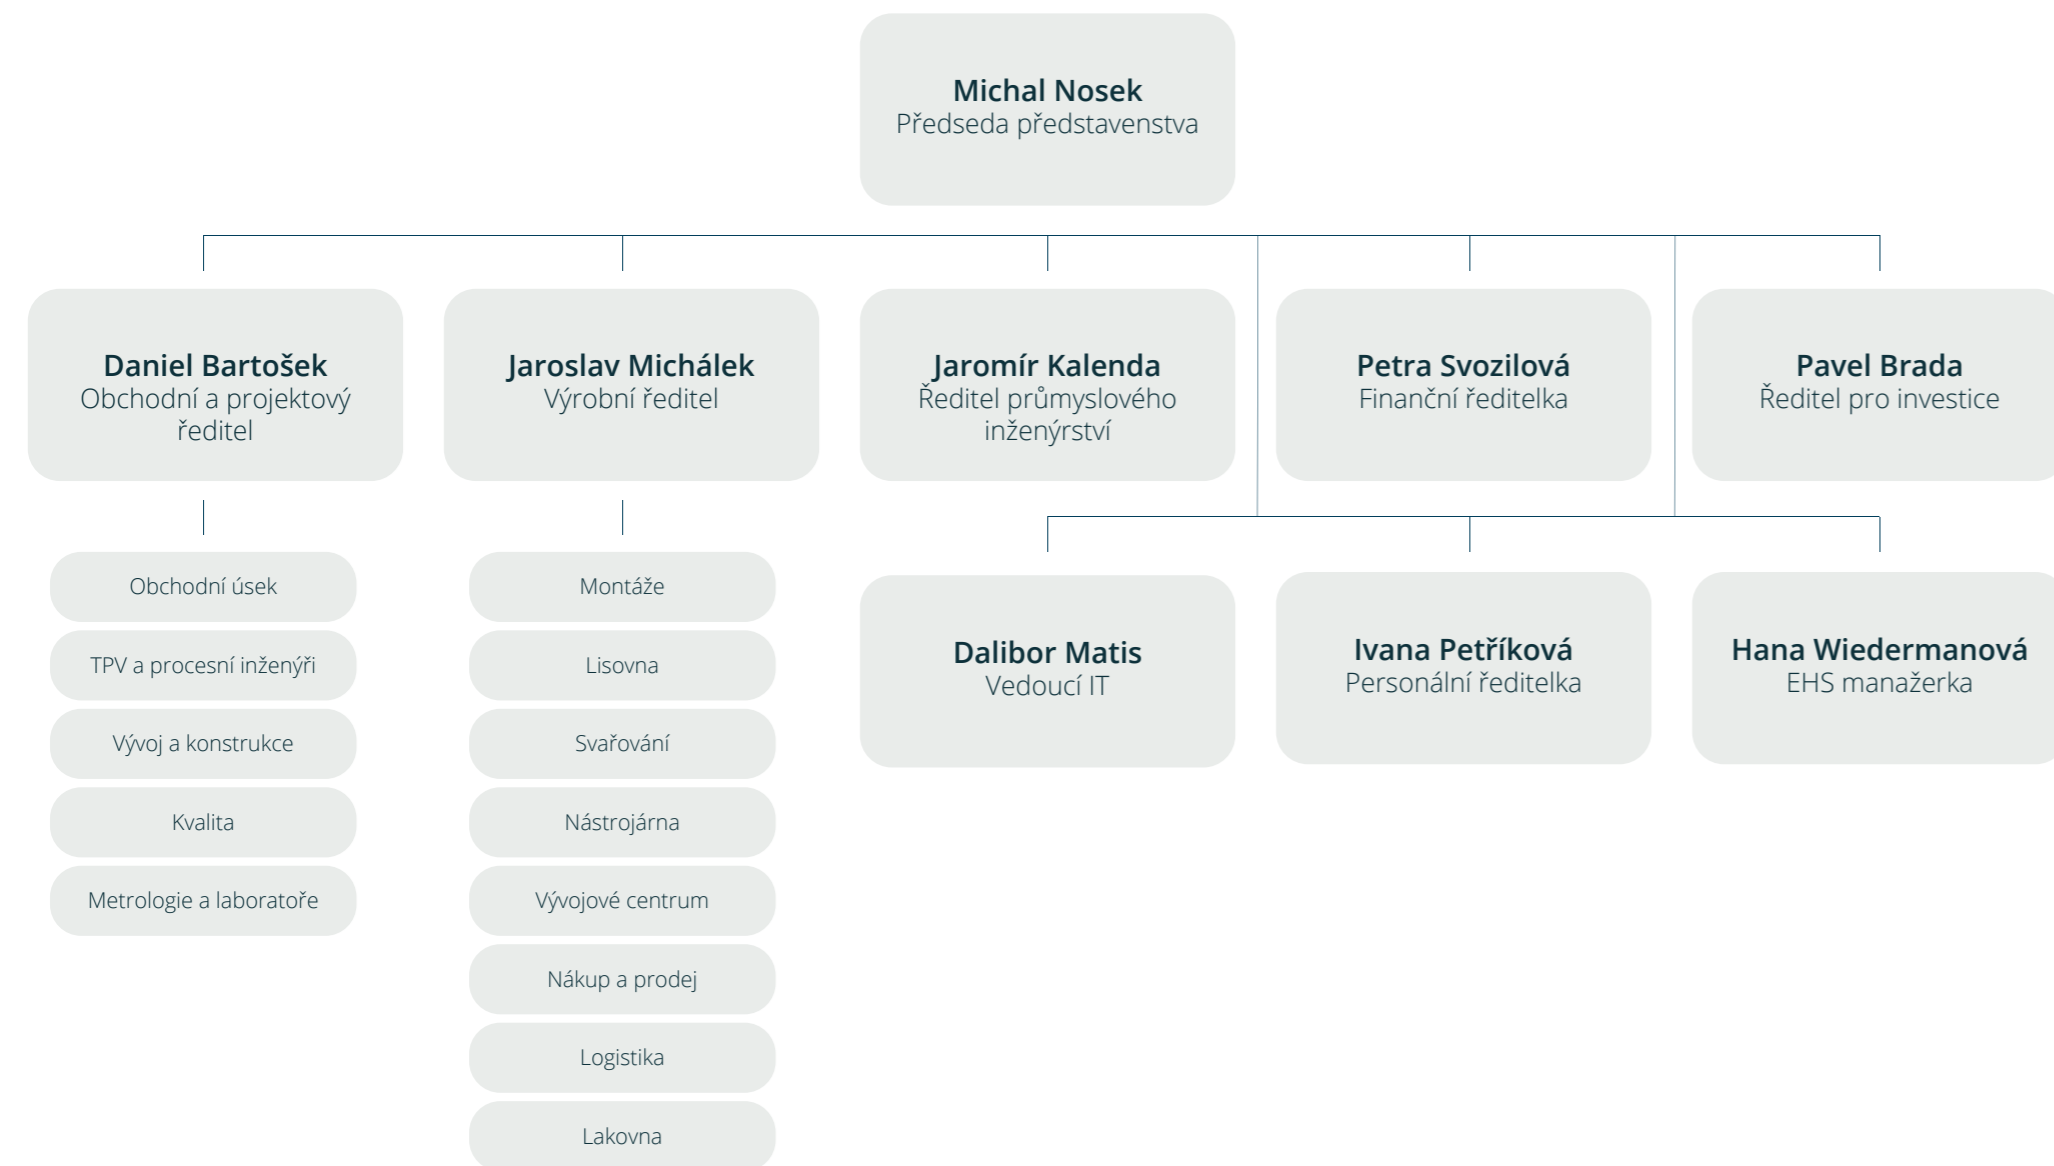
Michal Nosek
Předseda představenstva

Daniel Bartošek
Obchodní a projektový ředitel

Jaroslav Michálek
Výrobní ředitel

Jaromír Kalenda
Ředitel průmyslového inženýrství

Petra Svozilová
Finanční ředitelka

Pavel Brada
Ředitel pro investice

Obchodní úsek

TPV a procesní inženýři

Vývoj a konstrukce

Kvalita

Metrologie a laboratoře

Montáže

Lisovna

Svařování

Nástrojárna

Vývojové centrum

Nákup a prodej

Logistika

Lakovna

Dalibor Matis
Vedoucí IT

Ivana Petříková
Personální ředitelka

Hana Wiedermanová
EHS manažerka